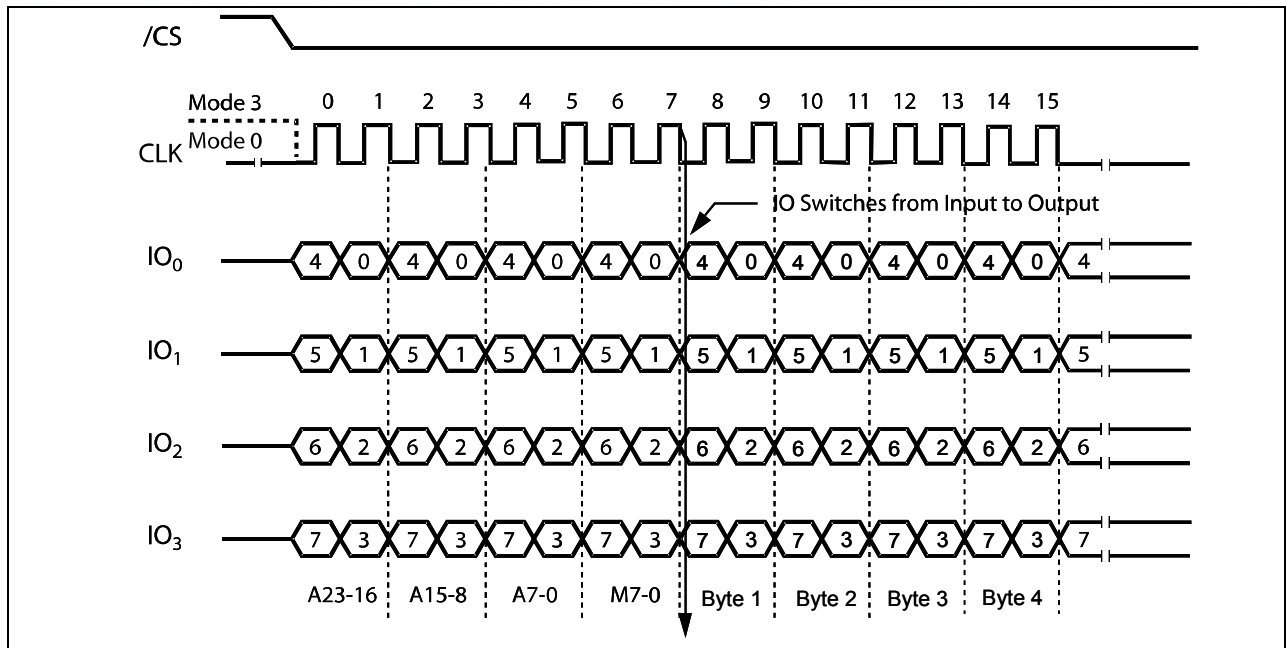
/CS

Mode 3
Mode 0
CLK

0 1 2 3 4 5 6 7 8 9 10 11 12 13 14 15

IO Switches from Input to Output

$IO_0$ 4 0 4 0 4 0 4 0 4 0 4 0 4 0 4 0 4

$IO_1$ 5 1 5 1 5 1 5 1 5 1 5 1 5 1 5 1 5

$IO_2$ 6 2 6 2 6 2 6 2 6 2 6 2 6 2 6 2 6

$IO_3$ 7 3 7 3 7 3 7 3 7 3 7 3 7 3 7 3 7

A23-16 A15-8 A7-0 M7-0 Byte 1 Byte 2 Byte 3 Byte 4